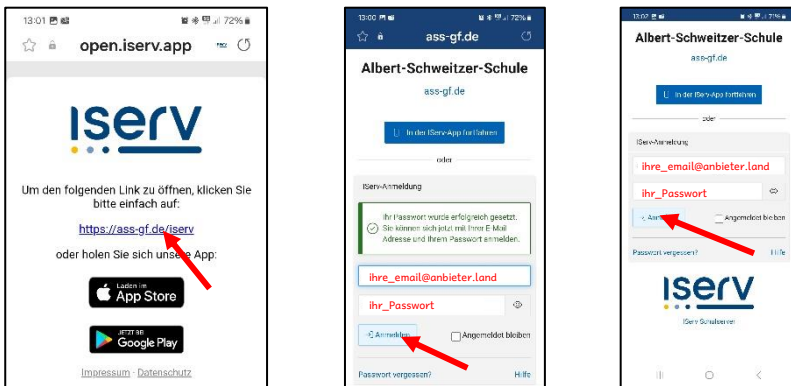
13:01 72%
open.iserv.app

iserv

Um den folgenden Link zu öffnen, klicken Sie bitte einfach auf:

https://ass-gf.de/iserv

oder holen Sie sich unsere App:

Laden im App Store

JETZT BEI Google Play

Impressum · Datenschutz

13:00 72%
ass-gf.de

Albert-Schweitzer-Schule

ass-gf.de

In der IServ-App fortfahren

oder

IServ-Anmeldung

Ihr Passwort wurde erfolgreich gesetzt. Sie können sich jetzt mit Ihrer E-Mail Adresse und Ihrem Passwort anmelden.

ihre_email@anbieter.land

ihr_Passwort

Anmelden

Angemeldet bleiben

Passwort vergessen?

Hilfe

13:02 71%

Albert-Schweitzer-Schule

ass-gf.de

In der IServ-App fortfahren

oder

IServ-Anmeldung

ihre_email@anbieter.land

ihr_Passwort

Anm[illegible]

Angemeldet bleiben

Passwort vergessen?

Hilfe

iserv

IServ Schulserver